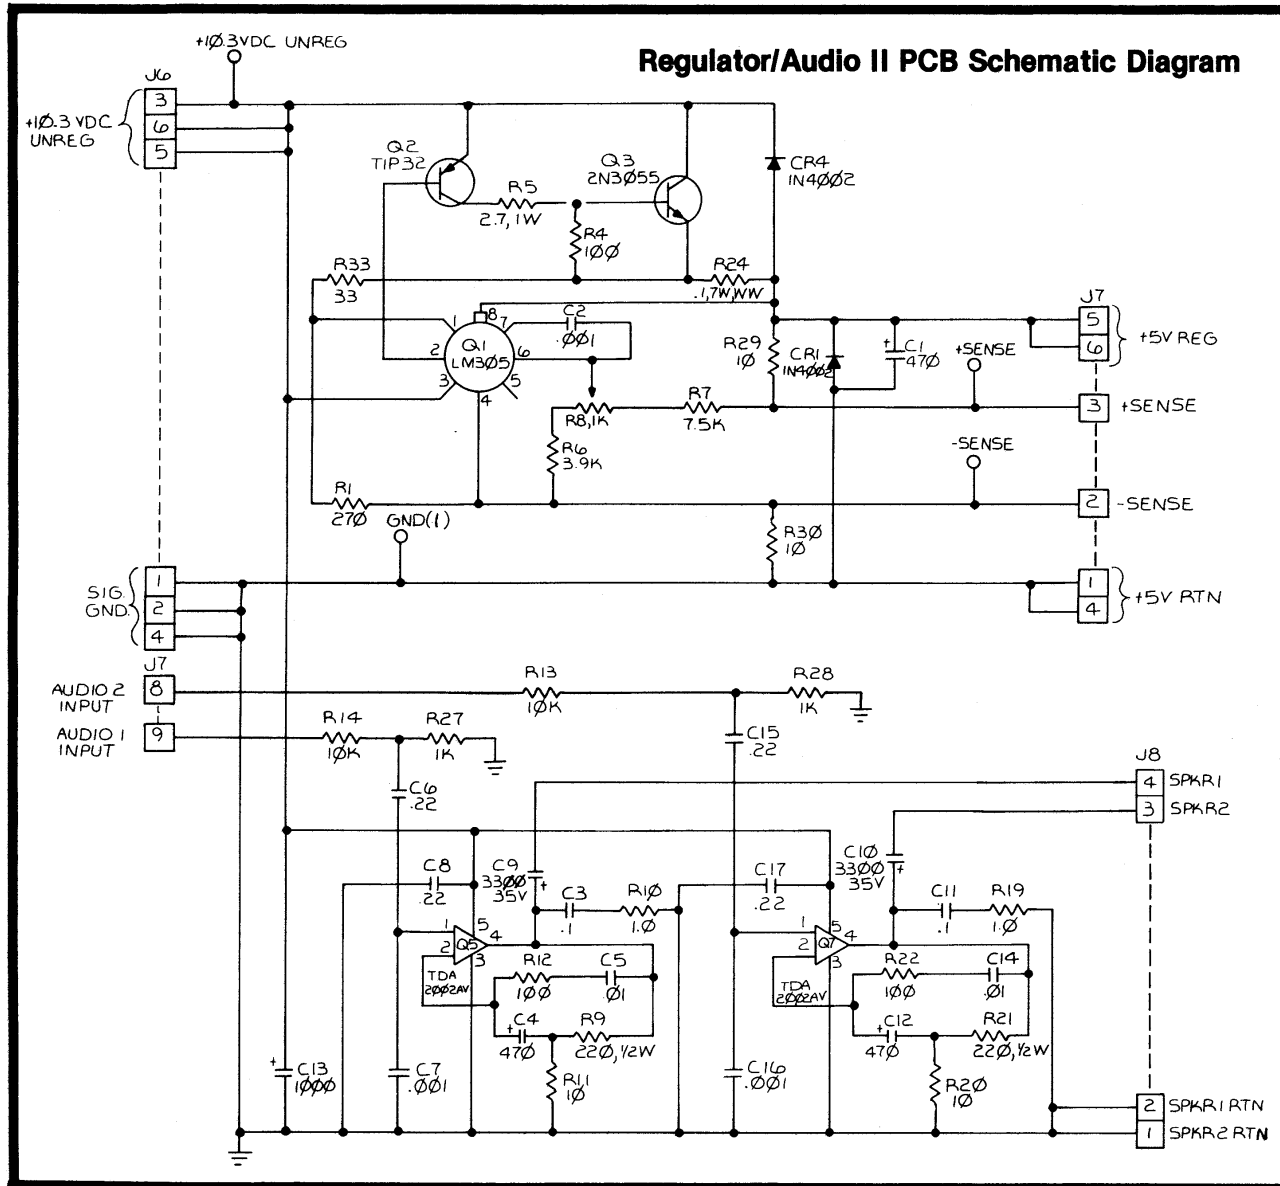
Regulator/Audio II PCB Schematic Diagram

+1Ø.3VDC UNREG

J6
+1Ø.3 VDC UNREG
3
6
5

Q2
TIP32

Q3
2N3Ø55

CR4
1N4ØØ2

R5
2.7, 1W

R4
1ØØ

R33
33

R24
.1,7W,WW

C2
.ØØ1

Q1
LM3Ø5

1 2 3 4 5 6 7 8

R29
1Ø

CR1
1N4ØØ2

C1
47Ø

+SENSE

J7
5
6
+5V REG

R8,1K

R7
7.5K

3 +SENSE

R6
3.9K

-SENSE

R1
27Ø

GND(1)

2 -SENSE

R3Ø
1Ø

SIG. GND.
1
2
4

1
4
+5V RTN

J7
AUDIO 2 INPUT
8

R13
1ØK

R28
1K

AUDIO 1 INPUT
9

R14
1ØK

R27
1K

C15
.22

J8
4 SPKR1
3 SPKR2

C6
.22

C1Ø
33ØØ
35V

C8
.22

C9
33ØØ
35V

C3
.1

R1Ø
1.Ø

C17
.22

C11
.1

R19
1.Ø

1
2 Q5
3
4
5
TDA 2ØØ2AV

R12
1ØØ

C5
.Ø1

C4
47Ø

R9
22Ø, 1/2W

R11
1Ø

1
2 Q7
3
4
5
TDA 2ØØ2AV

R22
1ØØ

C14
.Ø1

C12
47Ø

R21
22Ø, 1/2W

R2Ø
1Ø

C13
1ØØØ

C7
.ØØ1

C16
.ØØ1

2 SPKR1 RTN
1 SPKR2 RTN